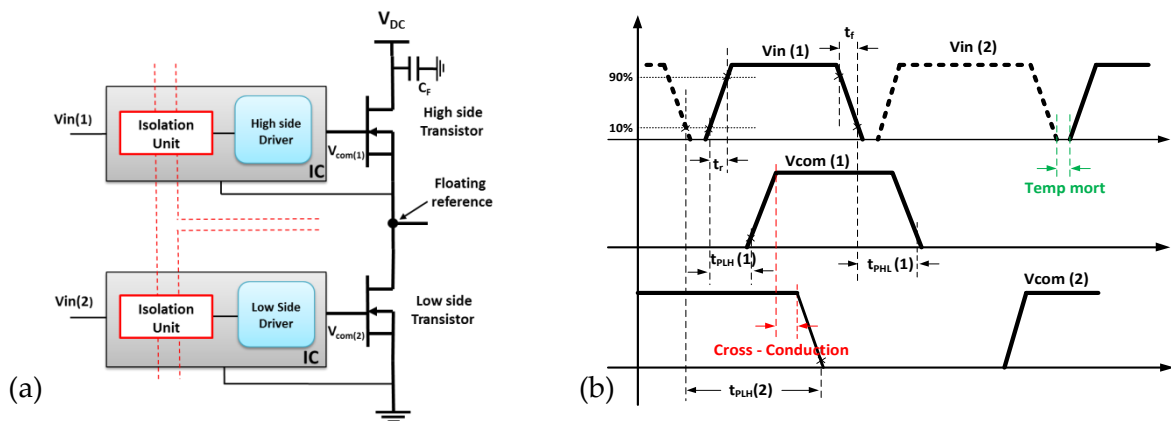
(a)

$V_{DC}$

$C_F$

Vin(1)

Isolation Unit

High side Driver

$V_{com(1)}$

IC

High side Transistor

Floating reference

Vin(2)

Isolation Unit

Low Side Driver

$V_{com(2)}$

IC

Low side Transistor

(b)

90%

10%

Vin (1)

$t_f$

Vin (2)

$t_r$

Temp mort

Vcom (1)

$t_{PLH}$ (1)

$t_{PHL}$ (1)

Vcom (2)

Cross - Conduction

$t_{PLH}$(2)